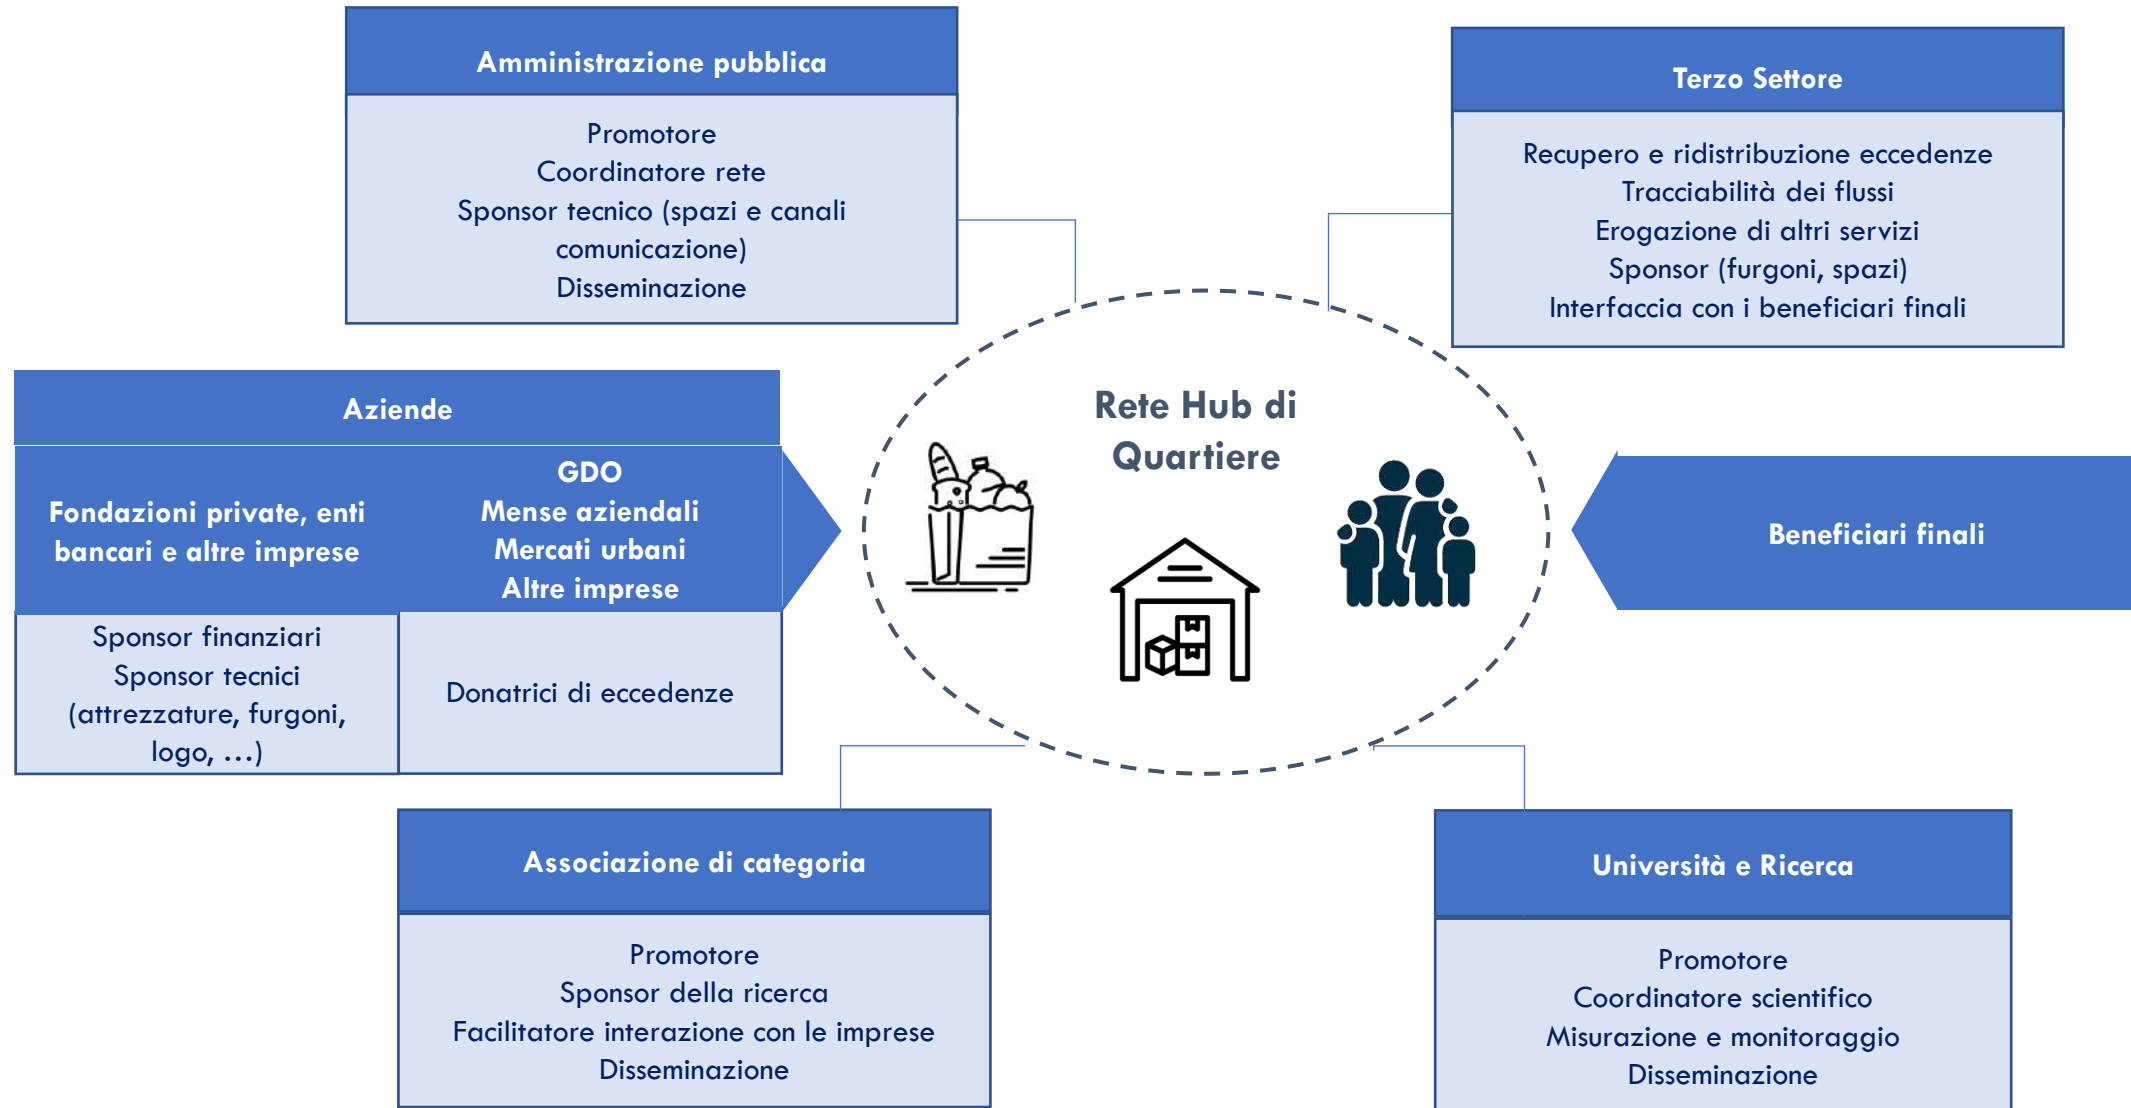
Amministrazione pubblica

Promotore
Coordinatore rete
Sponsor tecnico (spazi e canali comunicazione)
Disseminazione

Terzo Settore

Recupero e ridistribuzione eccedenze
Tracciabilità dei flussi
Erogazione di altri servizi
Sponsor (furgoni, spazi)
Interfaccia con i beneficiari finali

Aziende

| Fondazioni private, enti bancari e altre imprese | GDO Mense aziendali Mercati urbani Altre imprese |
|---|---|
| Sponsor finanziari Sponsor tecnici (attrezzature, furgoni, logo, …) | Donatrici di eccedenze |

Rete Hub di Quartiere

Beneficiari finali

Associazione di categoria

Promotore
Sponsor della ricerca
Facilitatore interazione con le imprese
Disseminazione

Università e Ricerca

Promotore
Coordinatore scientifico
Misurazione e monitoraggio
Disseminazione